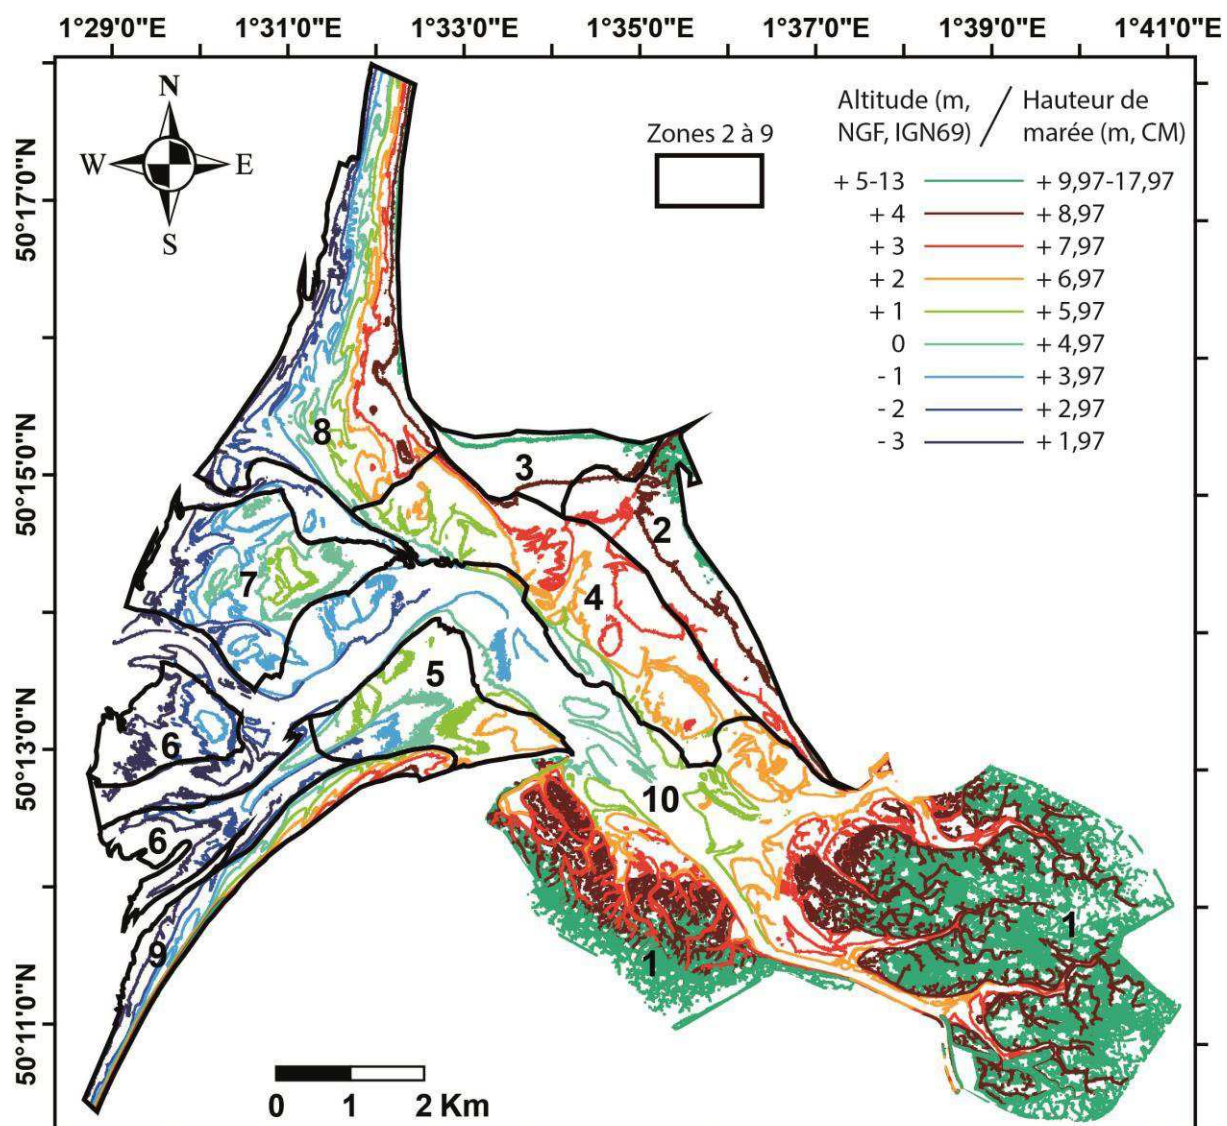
1°29'0"E 1°31'0"E 1°33'0"E 1°35'0"E 1°37'0"E 1°39'0"E 1°41'0"E

50°17'0"N 50°15'0"N 50°13'0"N 50°11'0"N

N
W E
S

Zones 2 à 9

Altitude (m, NGF, IGN69) / Hauteur de marée (m, CM)

| Altitude (m, NGF, IGN69) | Hauteur de marée (m, CM) |
|---|---|
| + 5-13 | + 9,97-17,97 |
| + 4 | + 8,97 |
| + 3 | + 7,97 |
| + 2 | + 6,97 |
| + 1 | + 5,97 |
| 0 | + 4,97 |
| - 1 | + 3,97 |
| - 2 | + 2,97 |
| - 3 | + 1,97 |

8
3
2
7
4
5
6
10
6
9
1
1

0 1 2 Km